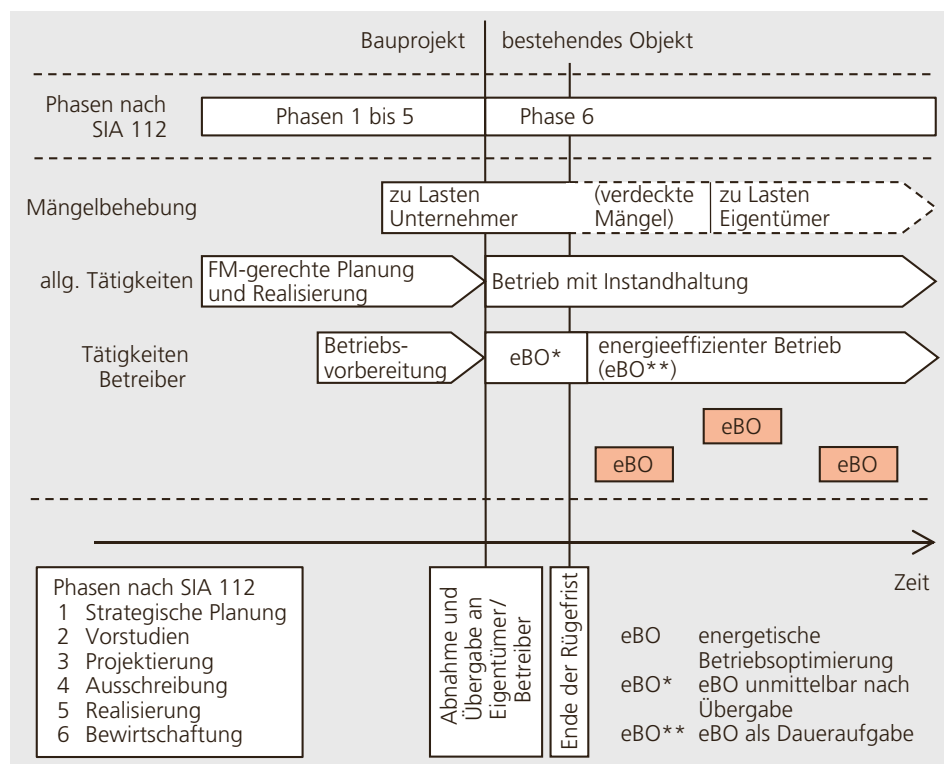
Bauprojekt | bestehendes Objekt

Phasen nach SIA 112

Phasen 1 bis 5

Phase 6

Mängelbehebung

zu Lasten Unternehmer

(verdeckte Mängel)

zu Lasten Eigentümer

allg. Tätigkeiten

FM-gerechte Planung und Realisierung

Betrieb mit Instandhaltung

Tätigkeiten Betreiber

Betriebsvorbereitung

eBO*

energieeffizienter Betrieb (eBO**)

eBO

eBO

eBO

Zeit

Phasen nach SIA 112
1 Strategische Planung
2 Vorstudien
3 Projektierung
4 Ausschreibung
5 Realisierung
6 Bewirtschaftung

Abnahme und Übergabe an Eigentümer/ Betreiber

Ende der Rügefrist

eBO energetische Betriebsoptimierung
eBO* eBO unmittelbar nach Übergabe
eBO** eBO als Daueraufgabe